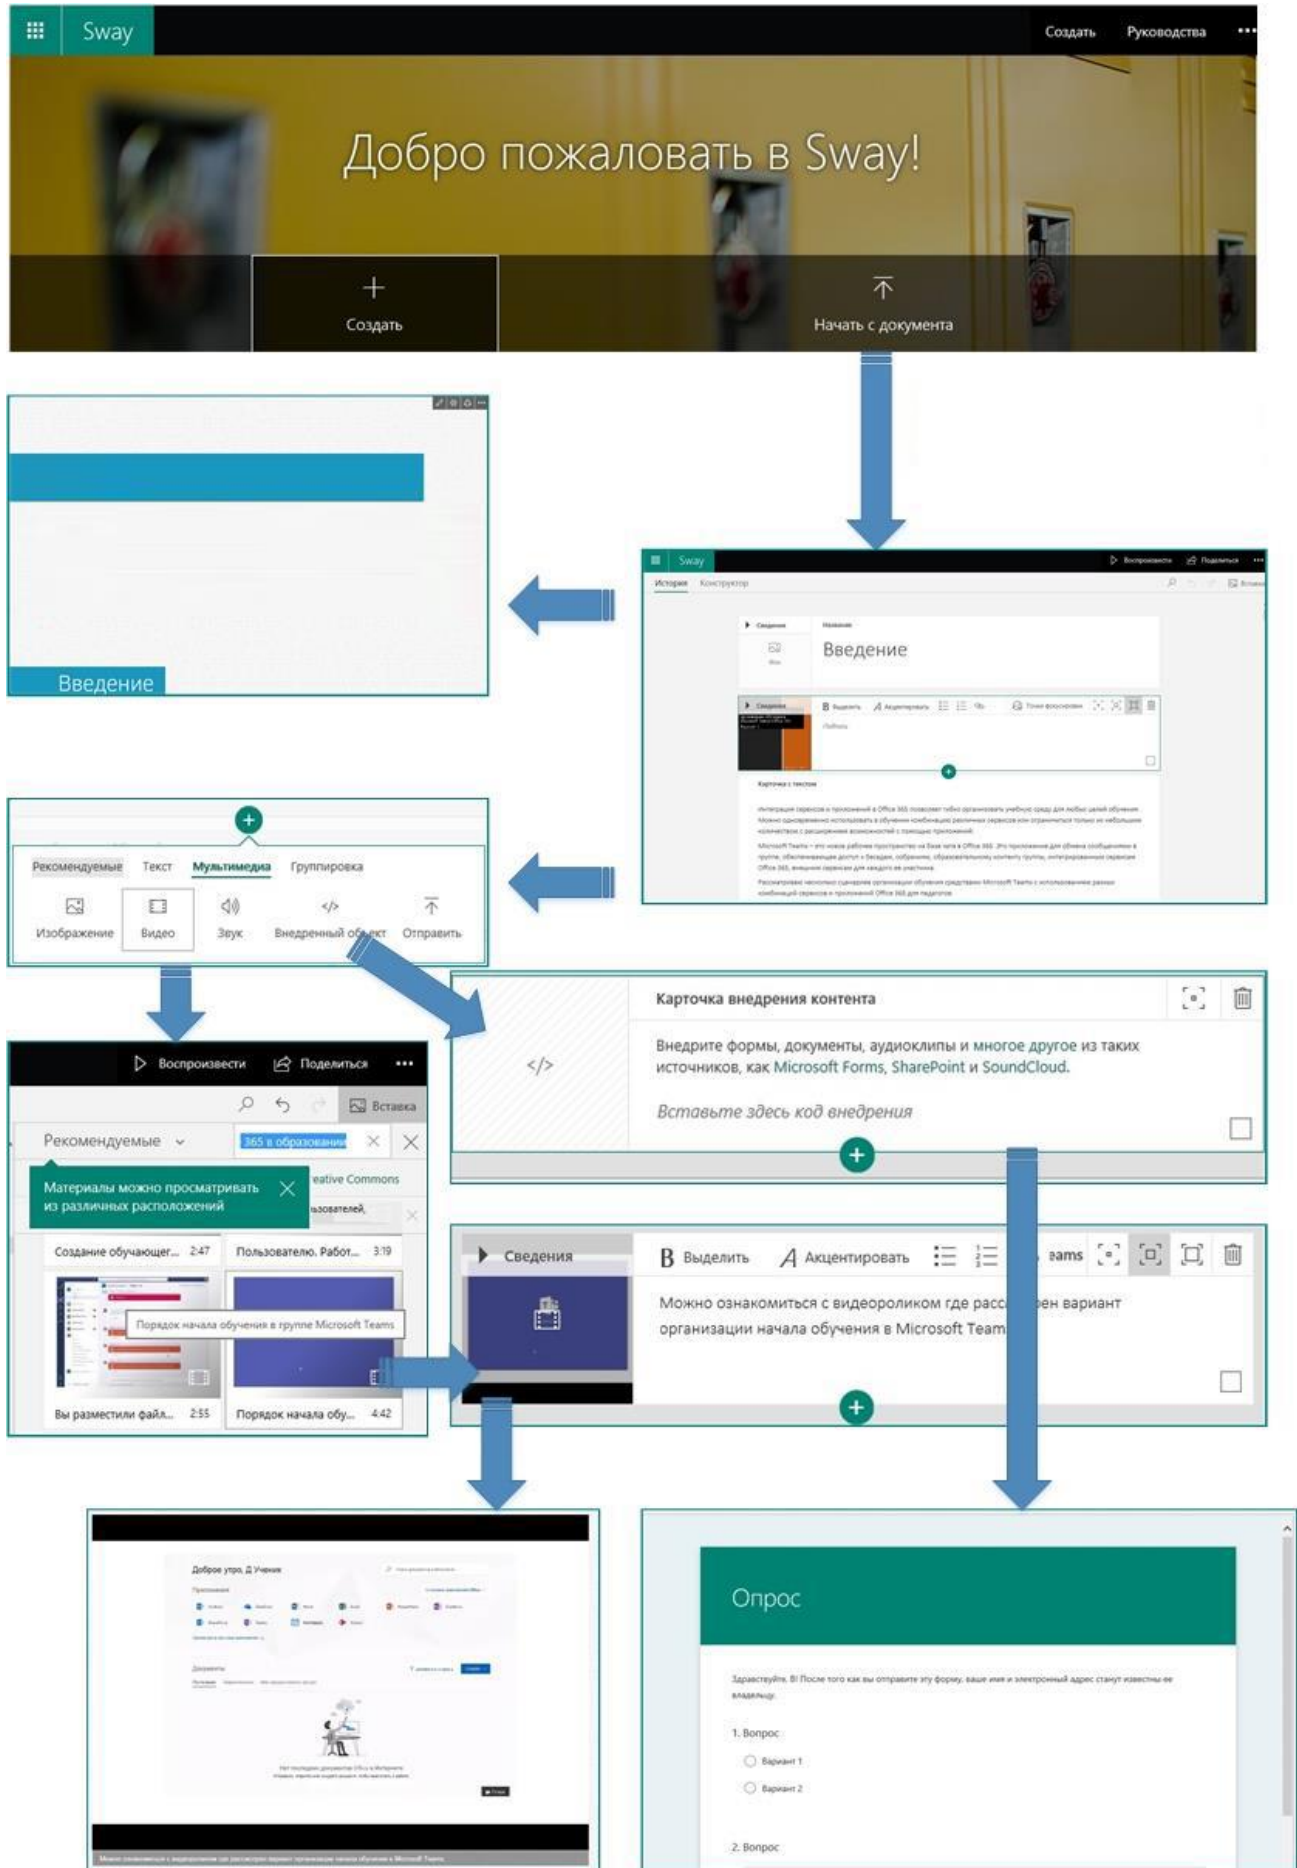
Sway
Создать Руководства ···

Добро пожаловать в Sway!

Создать
Начать с документа

Введение

Sway
Воспроизвести Поделиться
История Конструктор
Сведения
Название
Введение
Выделить Акцентировать
Карточка с текстом
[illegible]

Рекомендуемые Текст Мультимедиа Группировка
Изображение Видео Звук Внедренный объект Отправить

Воспроизвести Поделиться ···
Вставка
Рекомендуемые
365 в образовании
Материалы можно просматривать из различных расположений
Creative Commons
пользователей,
Создание обучающег... 2:47
Пользователю. Работ... 3:19
Порядок начала обучения в группе Microsoft Teams
Вы разместили файл... 2:55
Порядок начала обу... 4:42

Карточка внедрения контента
Внедрите формы, документы, аудиоклипы и многое другое из таких источников, как Microsoft Forms, SharePoint и SoundCloud.
Вставьте здесь код внедрения

Сведения
Выделить Акцентировать
eams
Можно ознакомиться с видеороликом где расс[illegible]ен вариант организации начала обучения в Microsoft Team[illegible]

Доброе утро, Д Ученик
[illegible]

Опрос
Здравствуйте, В! После того как вы отправите эту форму, ваше имя и электронный адрес станут известны ее владельцу.
1. Вопрос
Вариант 1
Вариант 2
2. Вопрос